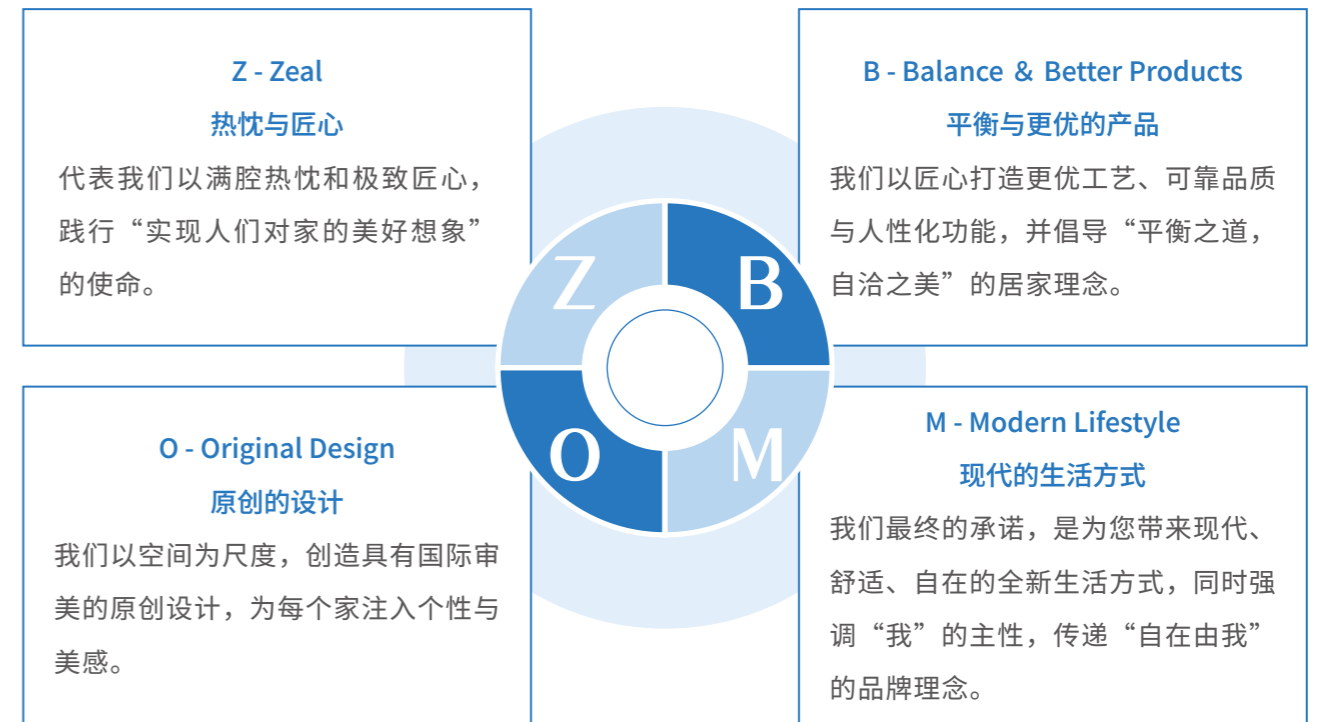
Z - Zeal
热忱与匠心
代表我们以满腔热忱和极致匠心，践行“实现人们对家的美好想象”的使命。

B - Balance & Better Products
平衡与更优的产品
我们以匠心打造更优工艺、可靠品质与人性化功能，并倡导“平衡之道，自洽之美”的居家理念。

Z
B
O
M

O - Original Design
原创的设计
我们以空间为尺度，创造具有国际审美的原创设计，为每个家注入个性与美感。

M - Modern Lifestyle
现代的生活方式
我们最终的承诺，是为您带来现代、舒适、自在的全新生活方式，同时强调“我”的主性，传递“自在由我”的品牌理念。